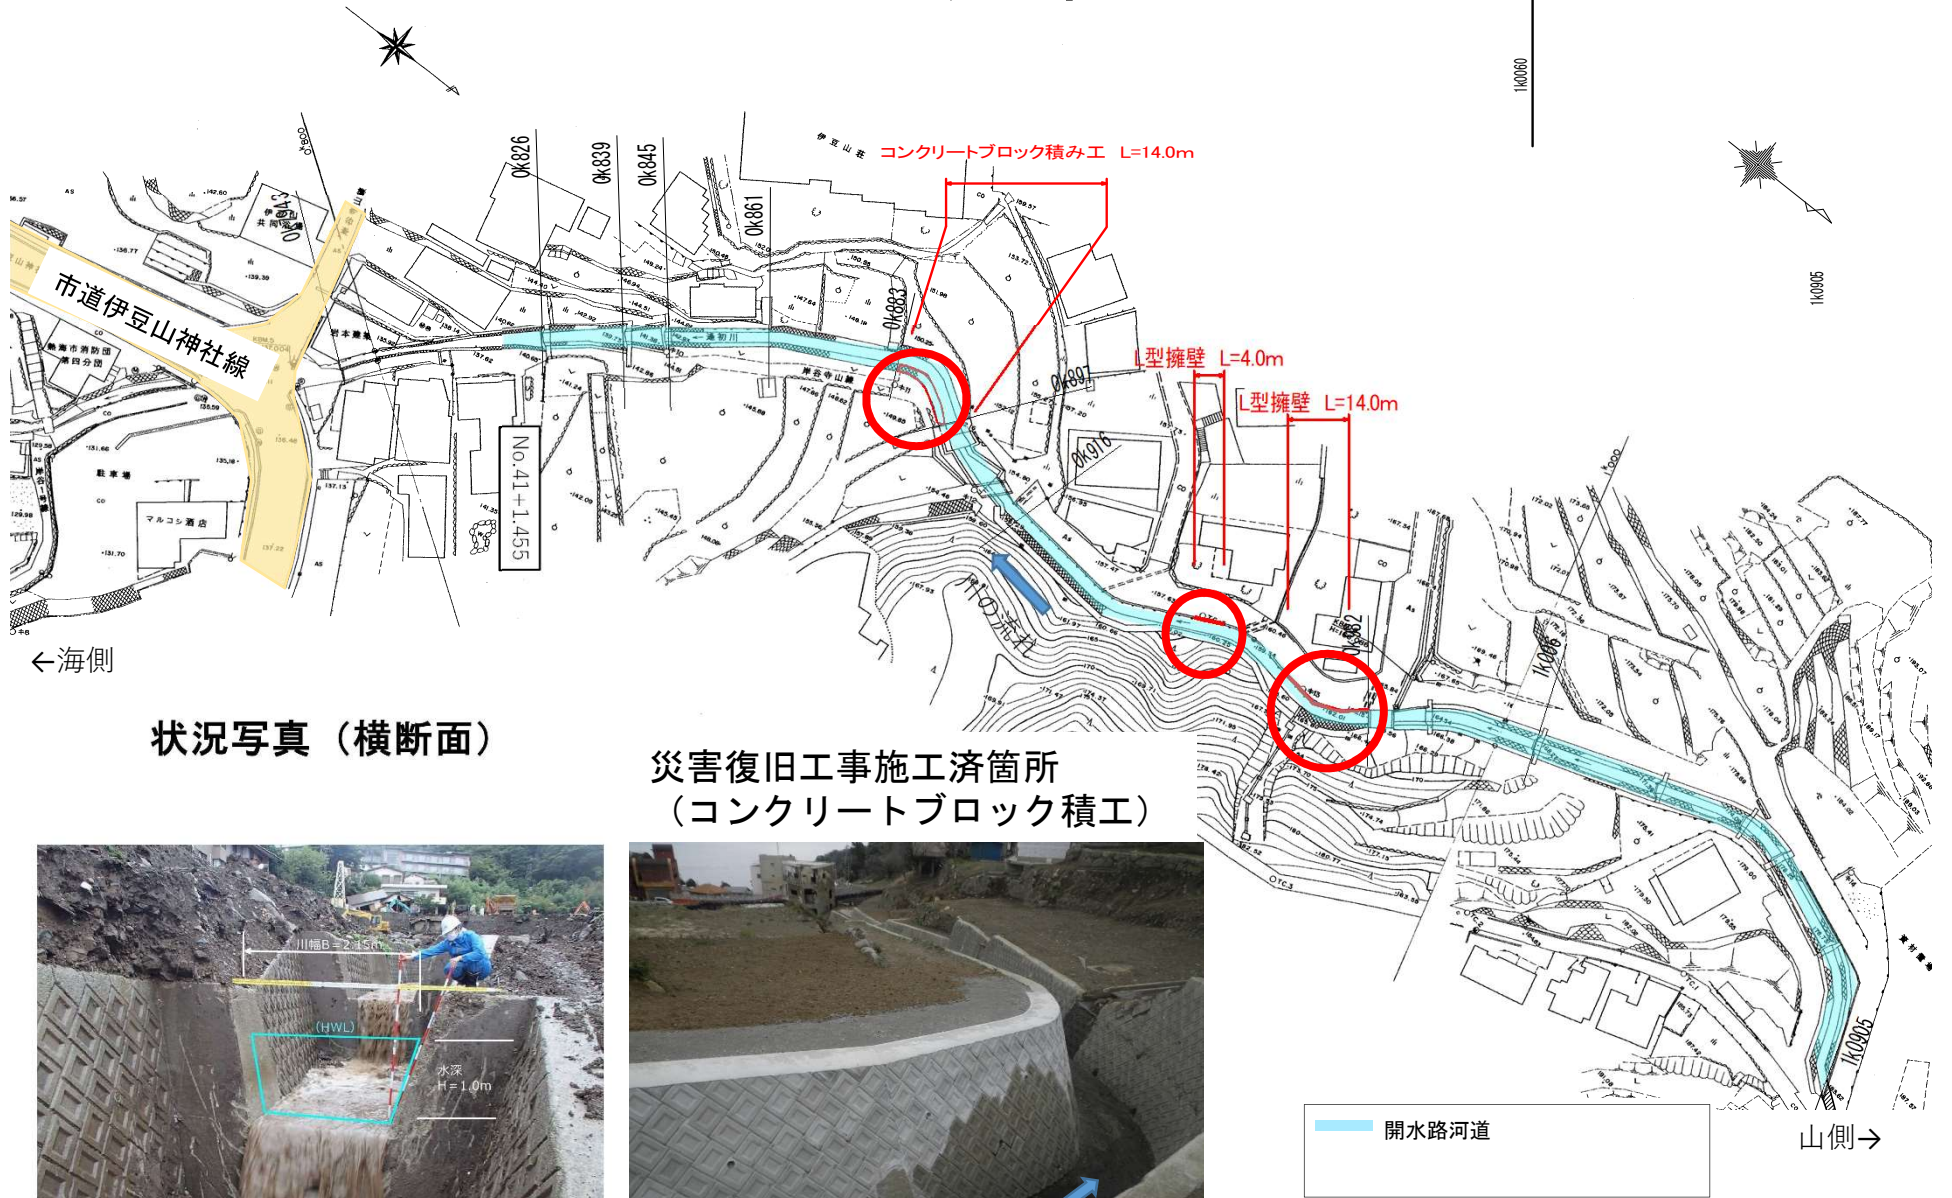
コンクリートブロック積み工　L=14.0m

L型擁壁　L=4.0m

L型擁壁　L=14.0m

市道伊豆山神社線

0k826

0k839

0k845

0k861

0k883

0k897

0k916

0k962

1k006

1k0905

1k0060

No.41+1.455

川の流れ

←海側

山側→

状況写真（横断面）

川幅B＝2.15m

(HWL)

水深 H＝1.0m

災害復旧工事施工済箇所
（コンクリートブロック積工）

開水路河道